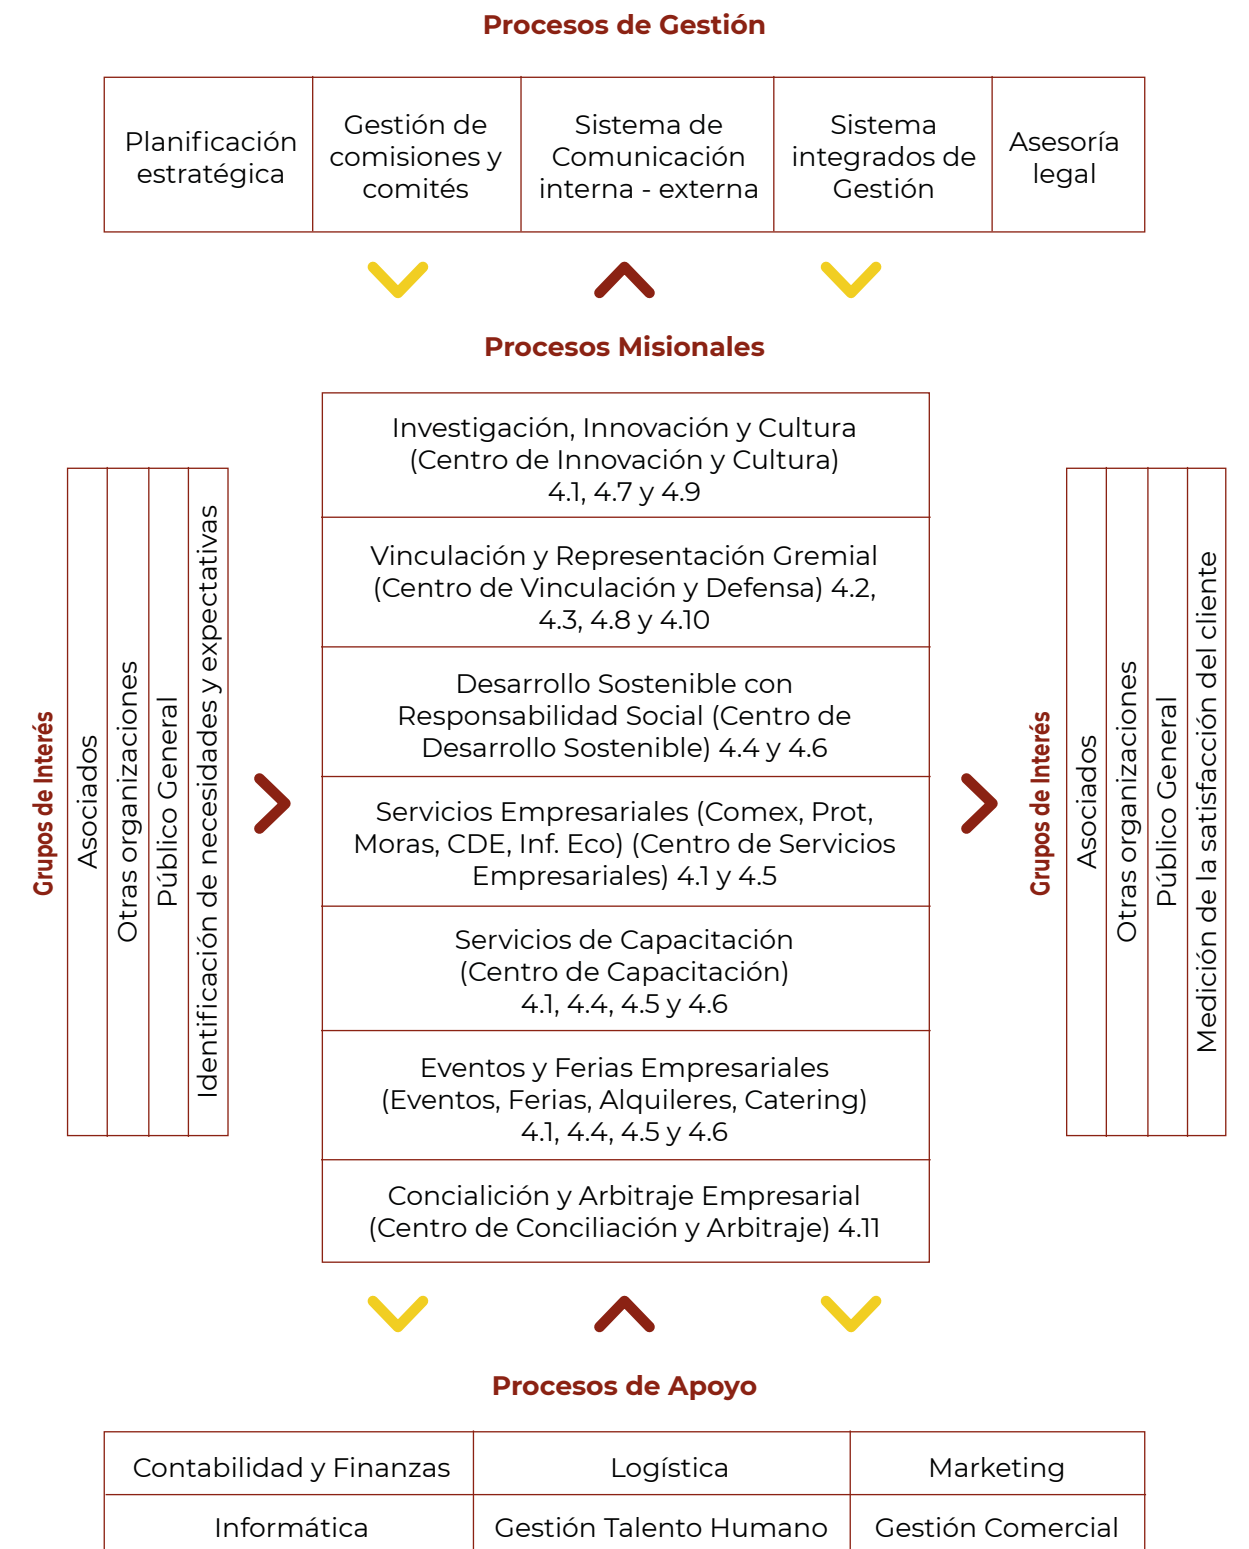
Procesos de Gestión

| Planificación estratégica | Gestión de comisiones y comités | Sistema de Comunicación interna - externa | Sistema integrados de Gestión | Asesoría legal |
|---|---|---|---|---|

Procesos Misionales

Grupos de Interés

Asociados

Otras organizaciones

Público General

Identificación de necesidades y expectativas

| Investigación, Innovación y Cultura (Centro de Innovación y Cultura) 4.1, 4.7 y 4.9 |
|---|
| Vinculación y Representación Gremial (Centro de Vinculación y Defensa) 4.2, 4.3, 4.8 y 4.10 |
| Desarrollo Sostenible con Responsabilidad Social (Centro de Desarrollo Sostenible) 4.4 y 4.6 |
| Servicios Empresariales (Comex, Prot, Moras, CDE, Inf. Eco) (Centro de Servicios Empresariales) 4.1 y 4.5 |
| Servicios de Capacitación (Centro de Capacitación) 4.1, 4.4, 4.5 y 4.6 |
| Eventos y Ferias Empresariales (Eventos, Ferias, Alquileres, Catering) 4.1, 4.4, 4.5 y 4.6 |
| Concialición y Arbitraje Empresarial (Centro de Conciliación y Arbitraje) 4.11 |

Grupos de Interés

Asociados

Otras organizaciones

Público General

Medición de la satisfacción del cliente

Procesos de Apoyo

| Contabilidad y Finanzas | Logística | Marketing |
|---|---|---|
| Informática | Gestión Talento Humano | Gestión Comercial |